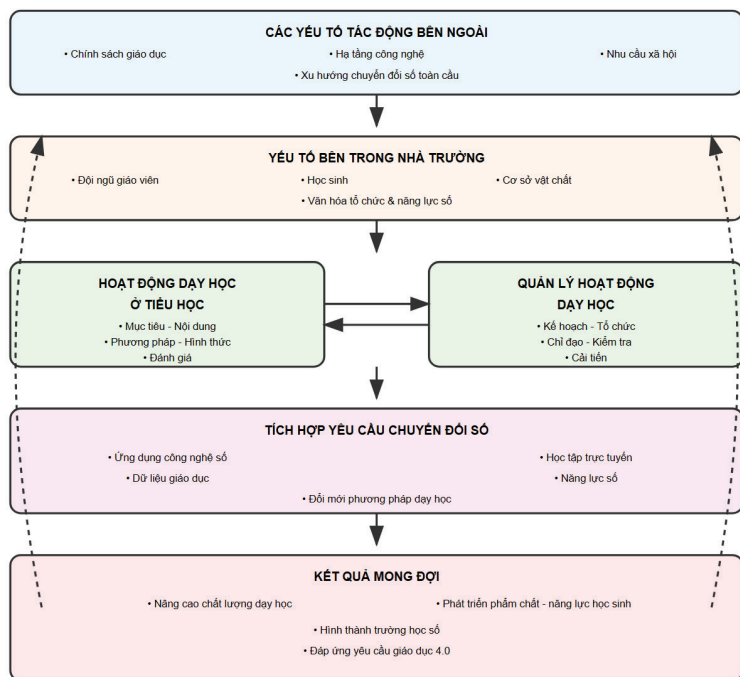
CÁC YẾU TỐ TÁC ĐỘNG BÊN NGOÀI

• Chính sách giáo dục
• Hạ tầng công nghệ
• Nhu cầu xã hội
• Xu hướng chuyển đổi số toàn cầu

YẾU TỐ BÊN TRONG NHÀ TRƯỜNG

• Đội ngũ giáo viên
• Học sinh
• Cơ sở vật chất
• Văn hóa tổ chức & năng lực số

HOẠT ĐỘNG DẠY HỌC Ở TIỂU HỌC

• Mục tiêu - Nội dung
• Phương pháp - Hình thức
• Đánh giá

QUẢN LÝ HOẠT ĐỘNG DẠY HỌC

• Kế hoạch - Tổ chức
• Chỉ đạo - Kiểm tra
• Cải tiến

TÍCH HỢP YÊU CẦU CHUYỂN ĐỔI SỐ

• Ứng dụng công nghệ số
• Học tập trực tuyến
• Dữ liệu giáo dục
• Năng lực số
• Đổi mới phương pháp dạy học

KẾT QUẢ MONG ĐỢI

• Nâng cao chất lượng dạy học
• Phát triển phẩm chất - năng lực học sinh
• Hình thành trường học số
• Đáp ứng yêu cầu giáo dục 4.0